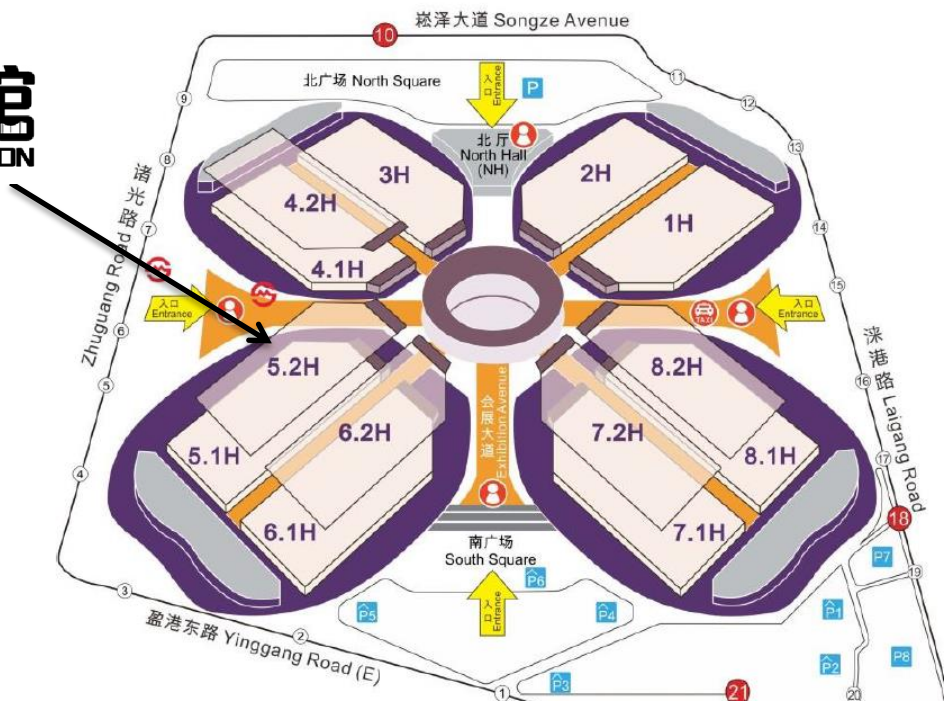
崧泽大道 Songze Avenue
10
北广场 North Square
入口 Entrance
P
11
12
9
北厅 North Hall (NH)
13
8
3H
2H
4.2H
1H
诸光路 Zhuguang Road
7
14
4.1H
15
入口 Entrance
入口 Entrance
6
5
5.2H
8.2H
涞港路 Laigang Road
16
会展大道 Exhibition Avenue
6.2H
7.2H
5.1H
8.1H
4
17
6.1H
7.1H
18
南广场 South Square
P6
P7
19
3
P5
入口 Entrance
P4
P1
2
盈港东路 Yinggang Road (E)
P2
P8
1
P3
21
20
ON